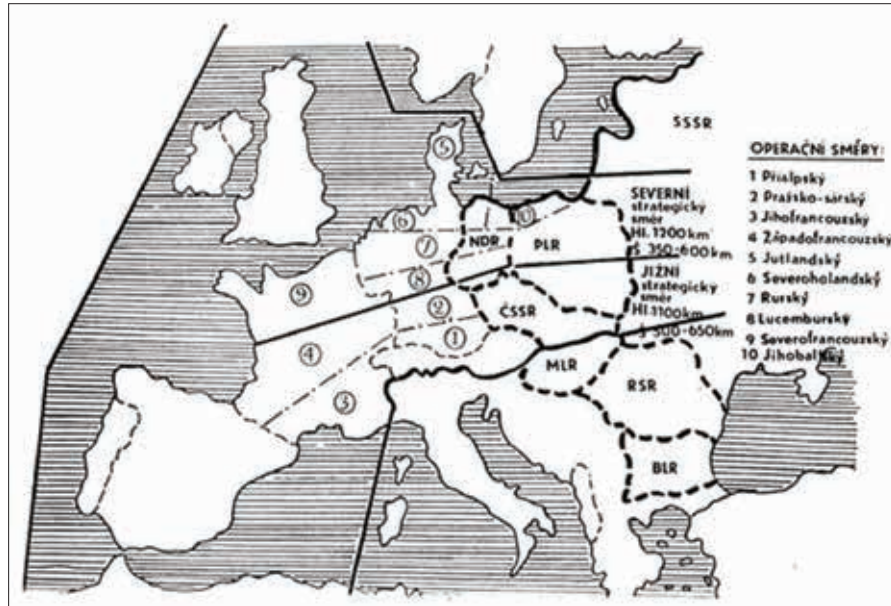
SSSR

OPERAČNÍ SMĚRY:
1 Přialpský
2 Pražsko-sárský
3 Jihofrancouzský
4 Západofrancouzský
5 Jutlandský
6 Severoholandský
7 Rurský
8 Lucemburský
9 Severofrancouzský
10 Jihobal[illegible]

SEVERNÍ strategický směr Hl. 1200 km Š 350-600 km

JIŽNÍ strategický směr Hl. 1100 km Š 300-650 km

NDR
PLR
ČSSR
MLR
RSR
BLR

5
6
7
8
9
10
2
1
4
3